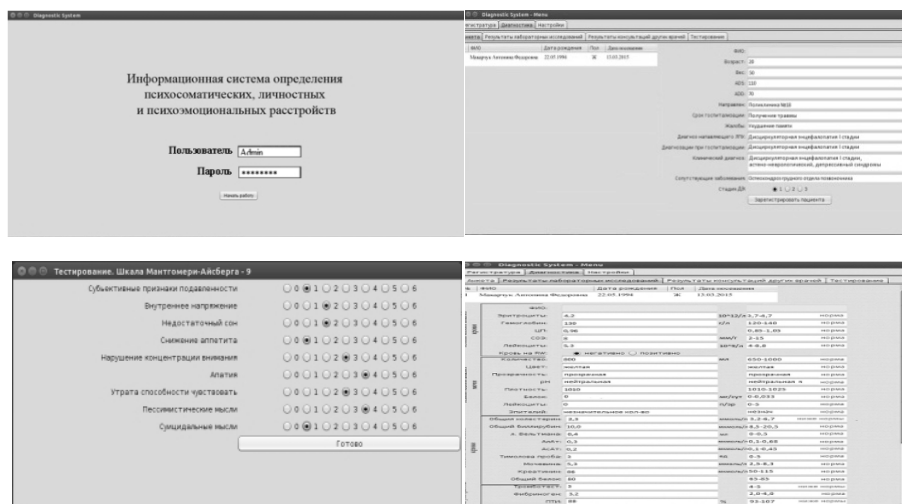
Diagnostic System

Информационная система определения психосоматических, личностных и психоэмоциональных расстройств

Пользователь Admin

Пароль ••••••••

Начать работу

Diagnostic System - Menu

Регистрация Диагностика Настройки

Анкета Результаты лабораторных исследований Результаты консультаций других врачей Тестирование

| ФИО | Дата рождения | Пол | Дата послупления |
|---|---|---|---|
| Макаруха Антонина Федоровна | 22.05.1994 | Ж | 13.03.2015 |

ФИО:

Возраст 20

Вес 50

АД1 110

АД2 70

Направлен Поликлиника №10

Срок госпитализации Получение травмы

Жалобы Ухудшение памяти

Диагноз направившего ЛПУ Дисциркуляторная энцефалопатия I стадии

Диагноз при госпитализации Дисциркуляторная энцефалопатия I стадии

Клинический диагноз Дисциркуляторная энцефалопатия I стадии, астено-невротический, депрессивный синдромы

Сопутствующие заболевания Остеохондроз грудного отдела позвоночника

Стадия ДЭ 1 2 3

Зарегистрировать пациента

Тестирование. Шкала Мантгомери-Айсберга - 9

Субъективные признаки подавленности 0 1 2 3 4 5 6

Внутреннее напряжение 0 1 2 3 4 5 6

Недостаточный сон 0 1 2 3 4 5 6

Снижение аппетита 0 1 2 3 4 5 6

Нарушение концентрации внимания 0 1 2 3 4 5 6

Апатия 0 1 2 3 4 5 6

Утрата способности чувствовать 0 1 2 3 4 5 6

Пессимистические мысли 0 1 2 3 4 5 6

Суицидальные мысли 0 1 2 3 4 5 6

Готово

Diagnostic System - Menu

Регистрация Диагностика Настройки

Анкета Результаты лабораторных исследований Результаты консультаций других врачей Тестирование

| ФИО | Дата рождения | Пол | Дата поступления |
|---|---|---|---|
| Макаруха Антонина Федоровна | 22.05.1994 | Ж | 13.03.2015 |

ФИО:

| | | | | |
|---|---|---|---|---|
| Эритроциты: | 4,2 | 10^12/л | 3,7-4,7 | норма |
| Гемоглобин: | 130 | г/л | 120-140 | норма |
| ЦП: | 0,98 | | 0,85-1,05 | норма |
| СОЭ: | 6 | мм/ч | 2-15 | норма |
| Лейкоциты: | 5,5 | 10^9/л | 4-9,0 | норма |
| Кровь на RW: | негативно / позитивно | | | |
| Количество: | 300 | мл | 650-1600 | норма |
| Цвет: | желтая | | желтая | норма |
| Прозрачность: | прозрачная | | прозрачная | норма |
| pH: | нейтральная | | нейтральная | норма |
| Плотность: | 1010 | | 1010-1025 | норма |
| Белок: | 0 | | 0-0,033 | норма |
| Лейкоциты: | 0 | п/зр | 0-3 | норма |
| Эпителий: | незначительное кол-во | | незнач | норма |
| Общий холестерин: | 4,3 | ммоль/л | 3,2-6,7 | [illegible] |
| Общий билирубин: | 10,0 | ммоль/л | 8,5-20,5 | норма |
| Л. Бельтмана: | 0,4 | | 0-0,3 | норма |
| АлАт: | 0,3 | ммоль/л | 0,1-0,68 | норма |
| АсАт: | 0,2 | ммоль/л | 0,1-0,45 | норма |
| Тимоловая проба: | 3 | ЕД | 0-5 | норма |
| Мочевина: | 5,3 | ммоль/л | 2,5-8,3 | норма |
| Креатинин: | 98 | ммоль/л | 50-115 | норма |
| Общий белок: | 80 | | 65-85 | норма |
| Протромбин: | | | 0-5 | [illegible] |
| Фибриноген: | 3,2 | | 2,0-4,0 | норма |
| ПТИ: | 95 | % | 93-107 | норма |